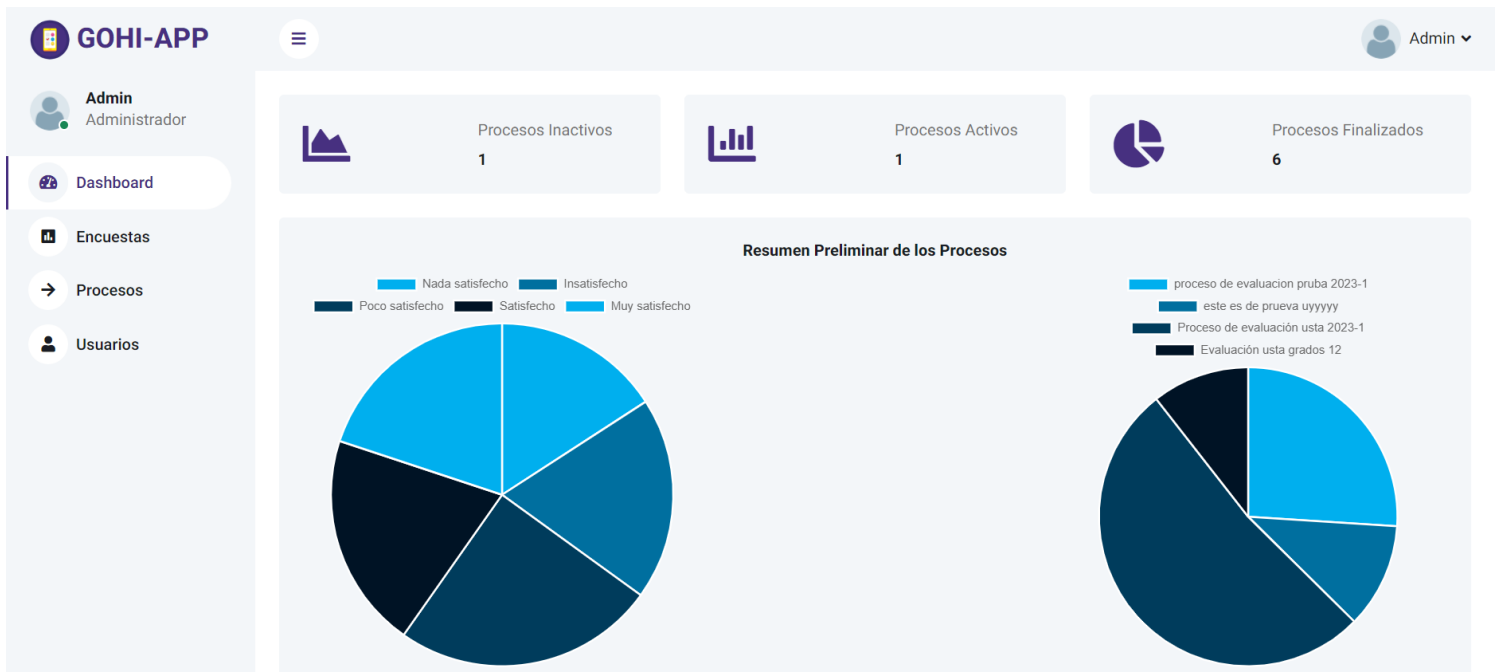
GOHI-APP

Admin

Admin
Administrador

Dashboard

Encuestas

Procesos

Usuarios

Procesos Inactivos
1

Procesos Activos
1

Procesos Finalizados
6

Resumen Preliminar de los Procesos

Nada satisfecho
Insatisfecho
Poco satisfecho
Satisfecho
Muy satisfecho

proceso de evaluacion pruba 2023-1
este es de prueva uyyyyy
Proceso de evaluación usta 2023-1
Evaluación usta grados 12